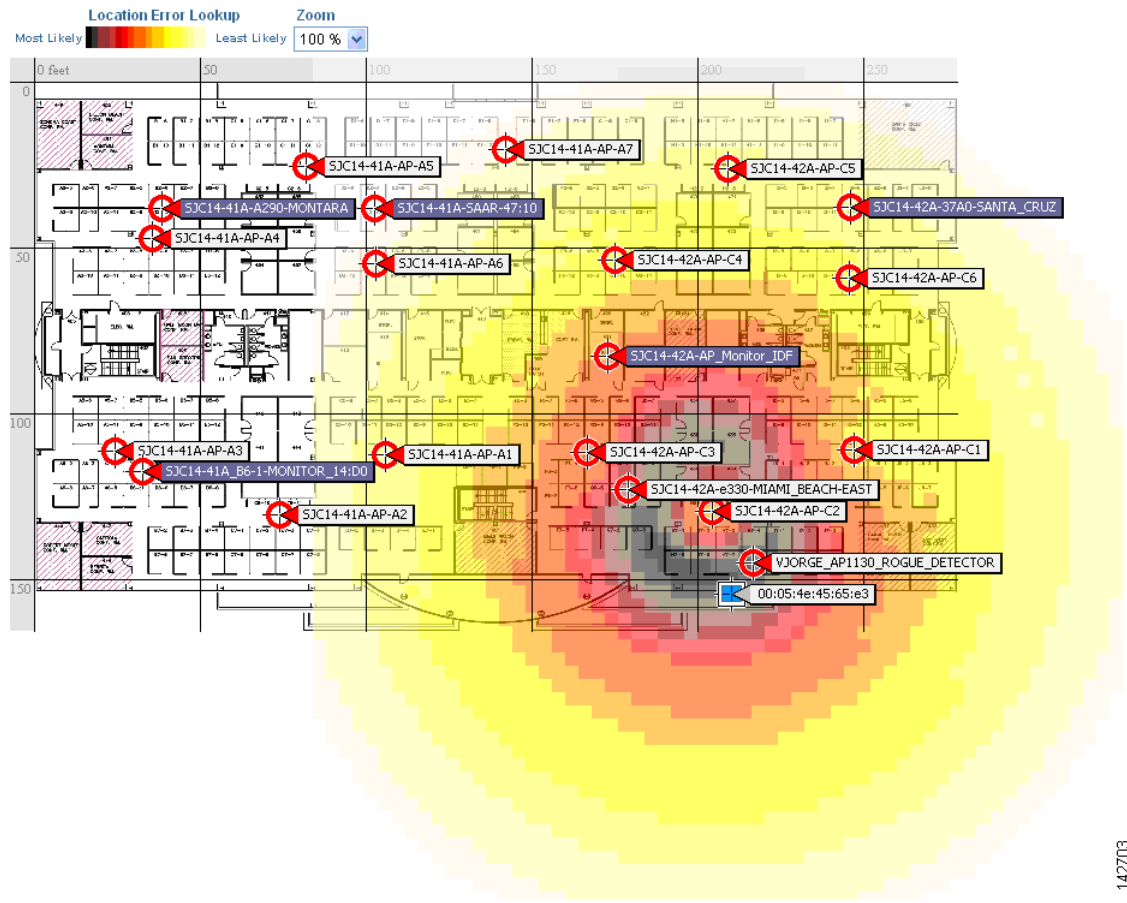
Location Error Lookup
Most Likely Least Likely
Zoom
100 %

0 feet 50 100 150 200 250
0
50
100
150

SJC14-41A-AP-A7
SJC14-41A-AP-A5
SJC14-42A-AP-C5
SJC14-41A-A290-MONTARA
SJC14-41A-SAAR-47:10
SJC14-42A-37A0-SANTA_CRUZ
SJC14-41A-AP-A4
SJC14-41A-AP-A6
SJC14-42A-AP-C4
SJC14-42A-AP-C6
SJC14-42A-AP_Monitor_IDF
SJC14-41A-AP-A3
SJC14-41A-AP-A1
SJC14-42A-AP-C3
SJC14-42A-AP-C1
SJC14-41A_B6-1-MONITOR_14:D0
SJC14-42A-e330-MIAMI_BEACH-EAST
SJC14-41A-AP-A2
SJC14-42A-AP-C2
VJORGE_AP1130_ROGUE_DETECTOR
00:05:4e:45:65:e3

147703